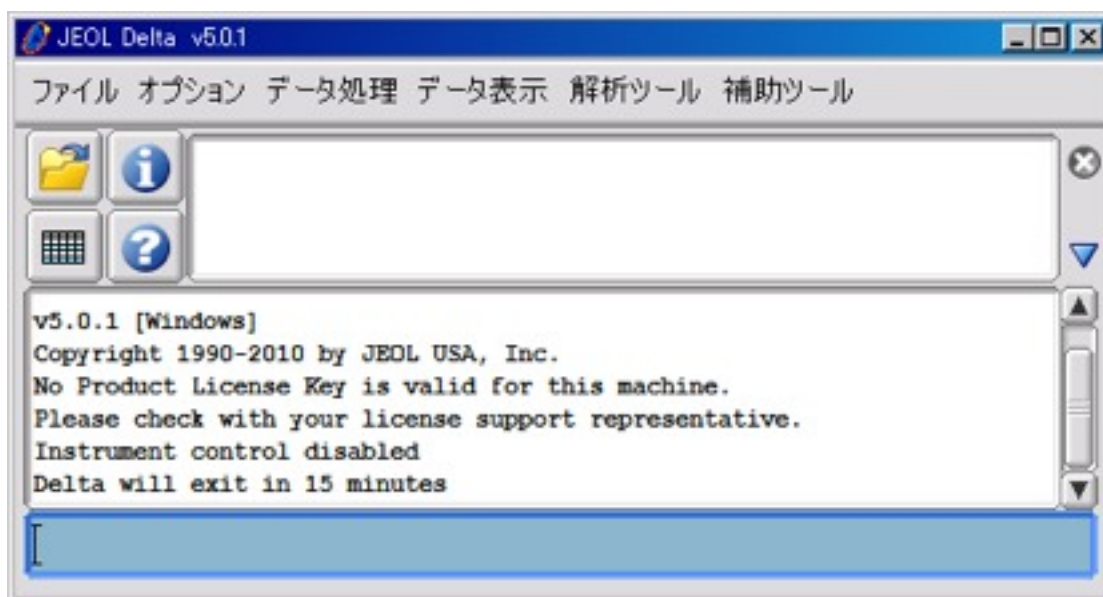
JEOL Delta v5.0.1

ファイル オプション データ処理 データ表示 解析ツール 補助ツール

v5.0.1 [Windows]
Copyright 1990-2010 by JEOL USA, Inc.
No Product License Key is valid for this machine.
Please check with your license support representative.
Instrument control disabled
Delta will exit in 15 minutes